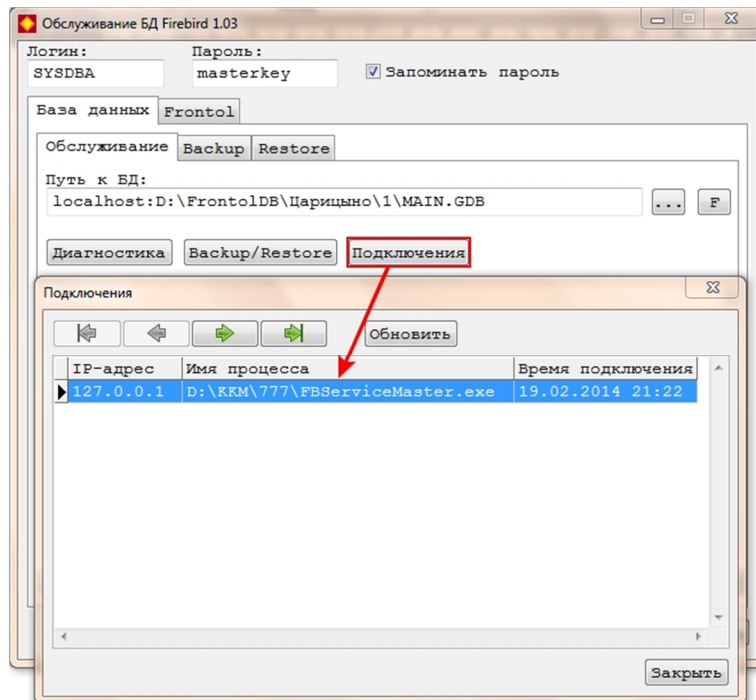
Обслуживание БД Firebird 1.03

Логин:
SYSDBA
Пароль:
masterkey
Запоминать пароль

База данных
Frontol

Обслуживание
Backup
Restore

Путь к БД:
localhost:D:\FrontolDB\Царицыно\1\MAIN.GDB
...
F

Диагностика
Backup/Restore
Подключения

Подключения

Обновить

| IP-адрес | Имя процесса | Время подключения |
|---|---|---|
| 127.0.0.1 | D:\KKM\777\FBServiceMaster.exe | 19.02.2014 21:22 |

Закрыть